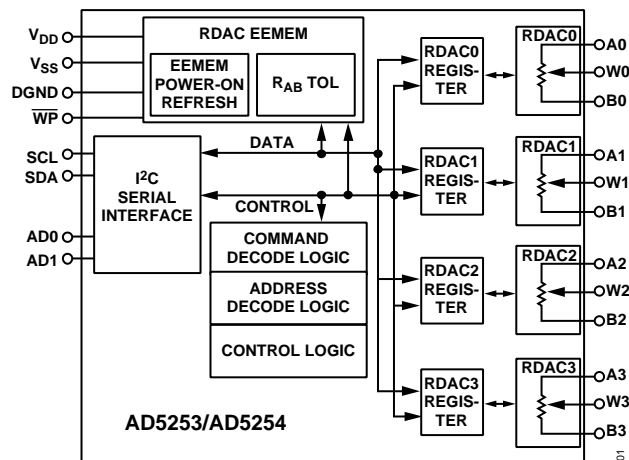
$V_{DD}$
$V_{SS}$
DGND
$\overline{WP}$
SCL
SDA
AD0
AD1

RDAC EEMEM
EEMEM POWER-ON REFRESH
$R_{AB}$ TOL

I²C SERIAL INTERFACE

DATA
CONTROL

COMMAND DECODE LOGIC
ADDRESS DECODE LOGIC
CONTROL LOGIC

RDAC0 REGISTER
RDAC1 REGISTER
RDAC2 REGISTER
RDAC3 REGISTER

RDAC0
A0
W0
B0
RDAC1
A1
W1
B1
RDAC2
A2
W2
B2
RDAC3
A3
W3
B3

AD5253/AD5254

01